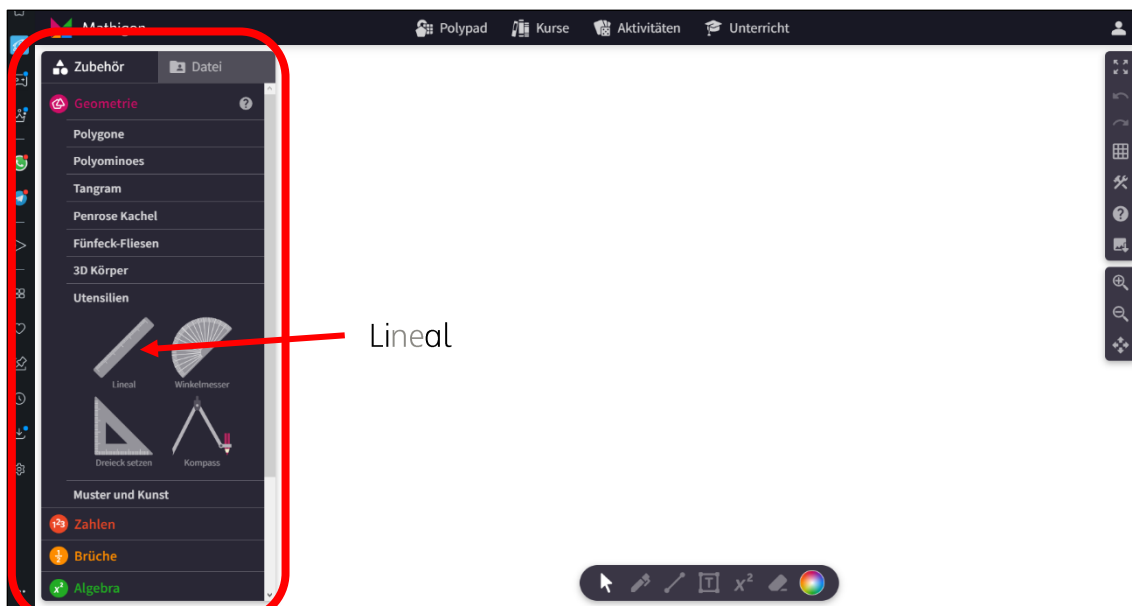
Mathigon

Polypad Kurse Aktivitäten Unterricht

Zubehör Datei

Geometrie

Polygone
Polyominoes
Tangram
Penrose Kachel
Fünfeck-Fliesen
3D Körper
Utensilien

Lineal Winkelmesser
Dreieck setzen Kompass

Muster und Kunst
Zahlen
Brüche
Algebra

Lineal

$x^2$